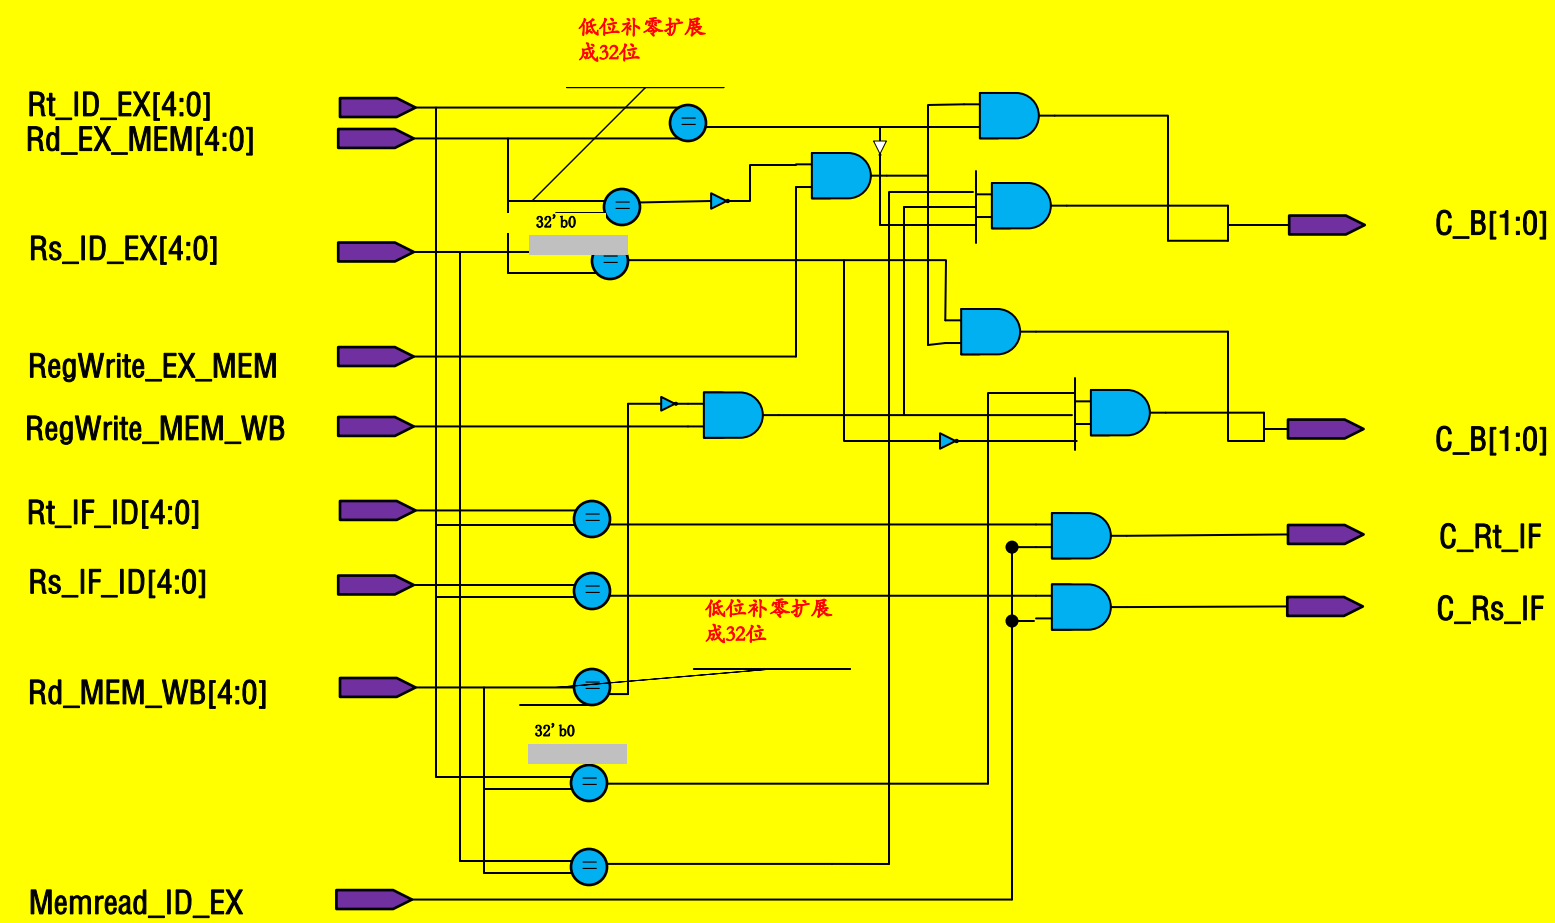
低位补零扩展
成32位

Rt_ID_EX[4:0]
Rd_EX_MEM[4:0]

32' b0

Rs_ID_EX[4:0]

RegWrite_EX_MEM

RegWrite_MEM_WB

Rt_IF_ID[4:0]

Rs_IF_ID[4:0]

低位补零扩展
成32位

Rd_MEM_WB[4:0]

32' b0

Memread_ID_EX

C_B[1:0]

C_B[1:0]

C_Rt_IF

C_Rs_IF